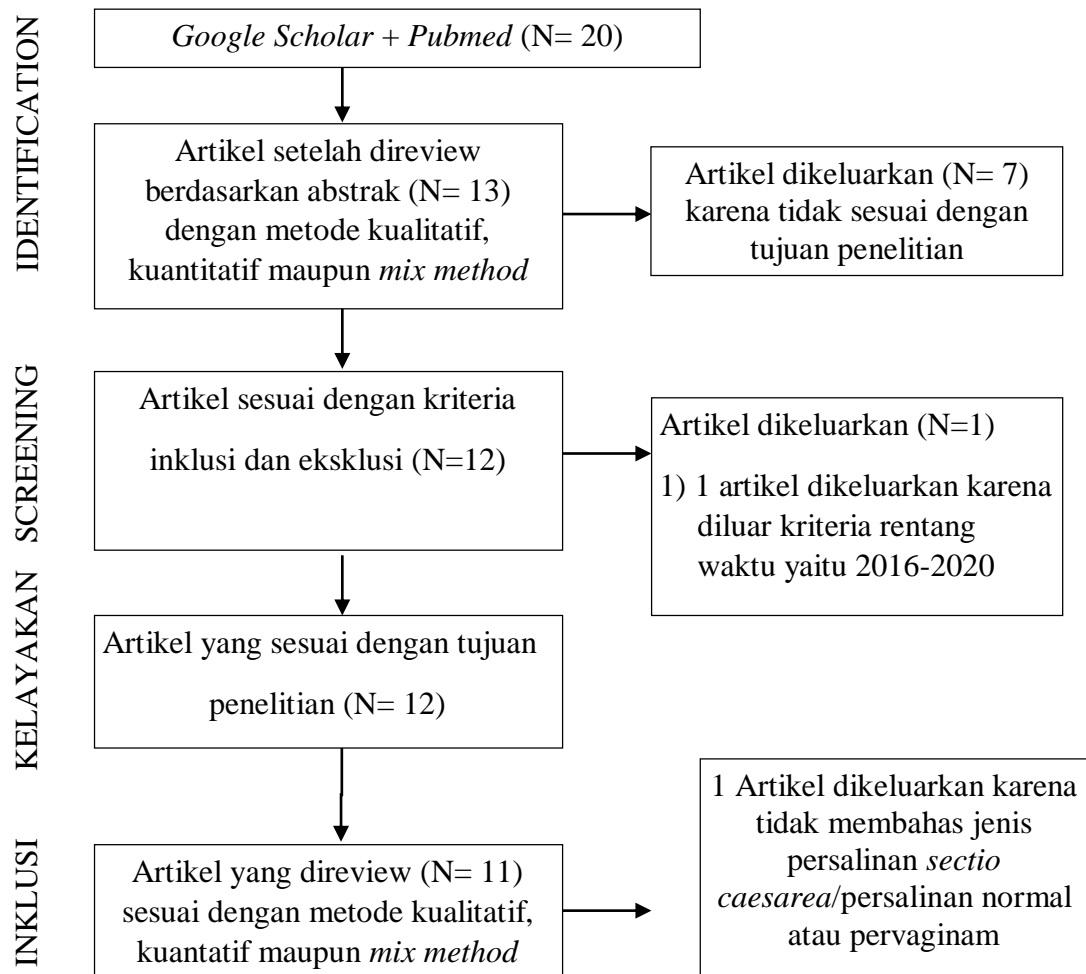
IDENTIFICATION

Google Scholar + Pubmed (N= 20)

Artikel setelah direview berdasarkan abstrak (N= 13) dengan metode kualitatif, kuantitatif maupun mix method

Artikel dikeluarkan (N= 7) karena tidak sesuai dengan tujuan penelitian

SCREENING

Artikel sesuai dengan kriteria inklusi dan eksklusi (N=12)

Artikel dikeluarkan (N=1)

1) 1 artikel dikeluarkan karena diluar kriteria rentang waktu yaitu 2016-2020

KELAYAKAN

Artikel yang sesuai dengan tujuan penelitian (N= 12)

INKLUSI

Artikel yang direview (N= 11) sesuai dengan metode kualitatif, kuantitatif maupun mix method

1 Artikel dikeluarkan karena tidak membahas jenis persalinan sectio caesarea/persalinan normal atau pervaginam